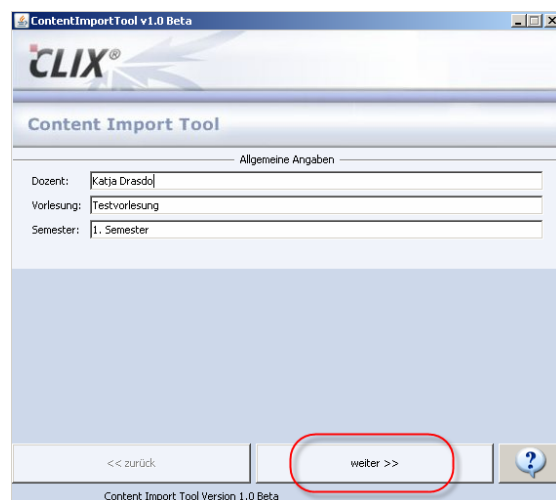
ContentImportTool v1.0 Beta

CLIX®

Content Import Tool

Allgemeine Angaben

Dozent: Katja Drasdo

Vorlesung: Testvorlesung

Semester: 1. Semester

<< zurück

weiter >>

?

Content Import Tool Version 1.0 Beta